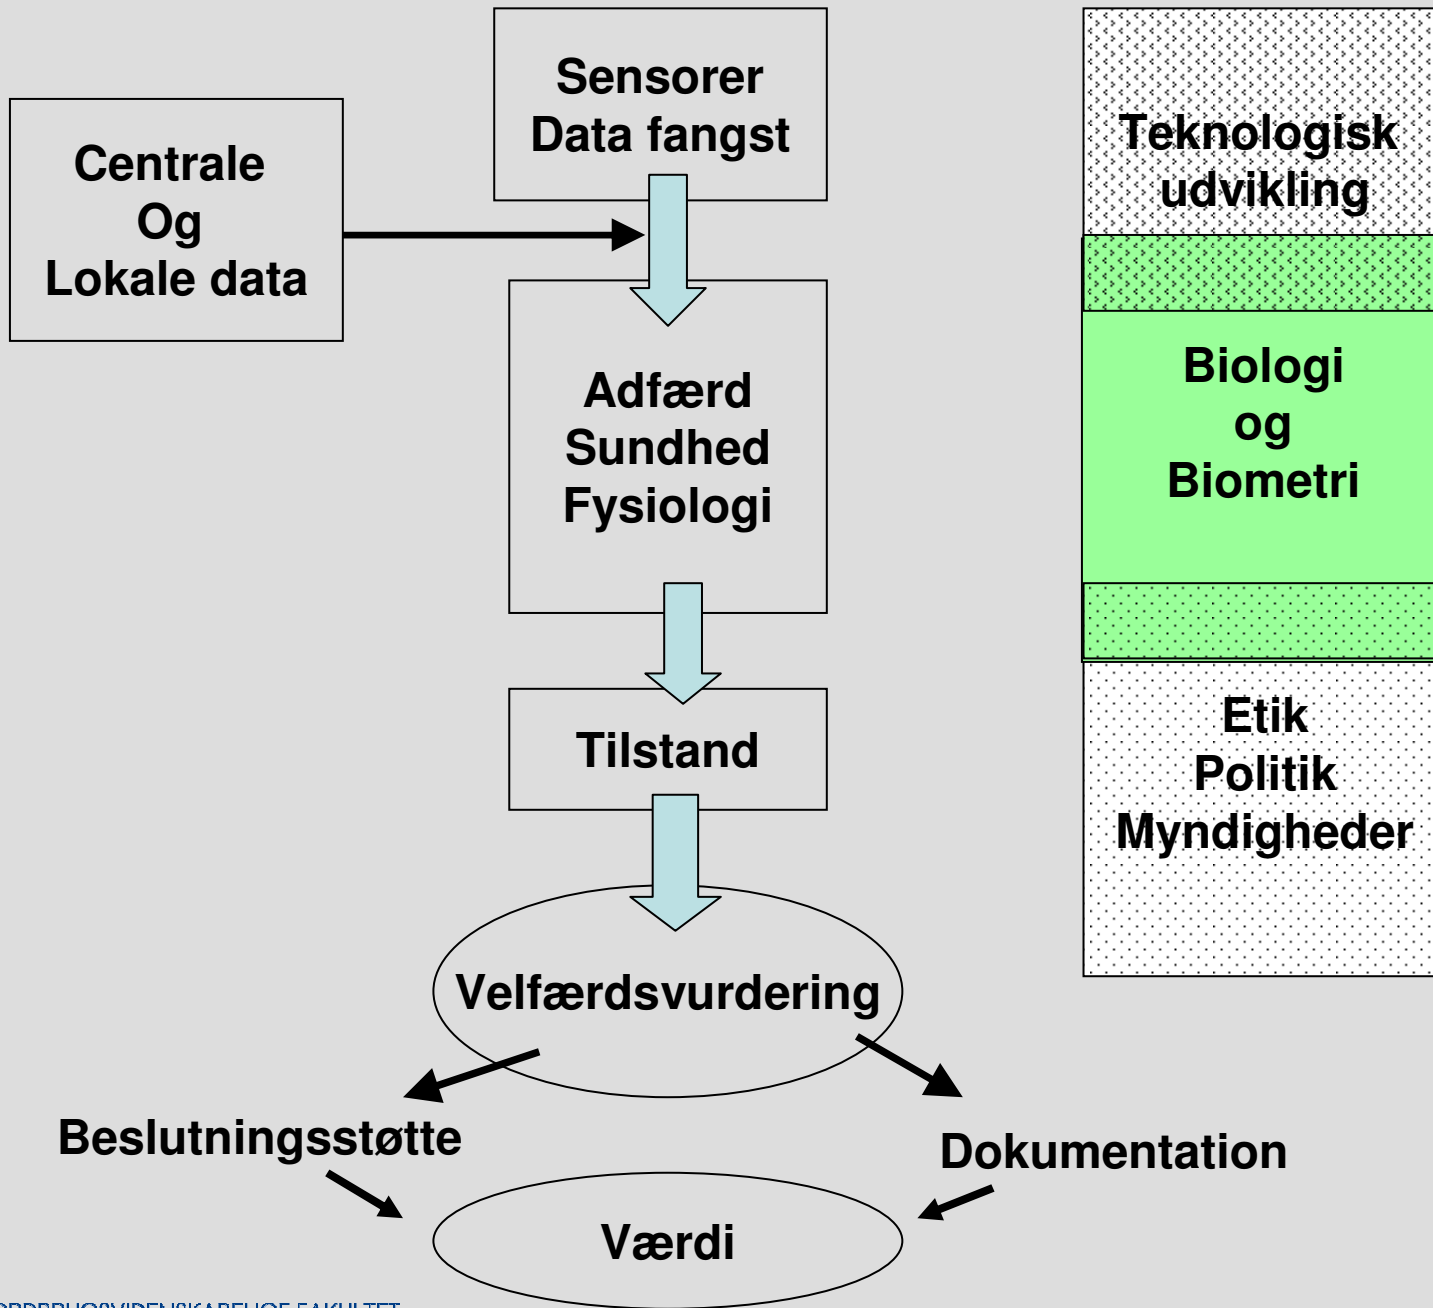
Sensorer
Data fangst

Centrale
Og
Lokale data

Adfærd
Sundhed
Fysiologi

Tilstand

Velfærdsvurdering

Beslutningsstøtte

Dokumentation

Værdi

Teknologisk
udvikling

Biologi
og
Biometri

Etik
Politik
Myndigheder

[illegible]ORDBRUGSVIDENSKABELIGE FAKULTET